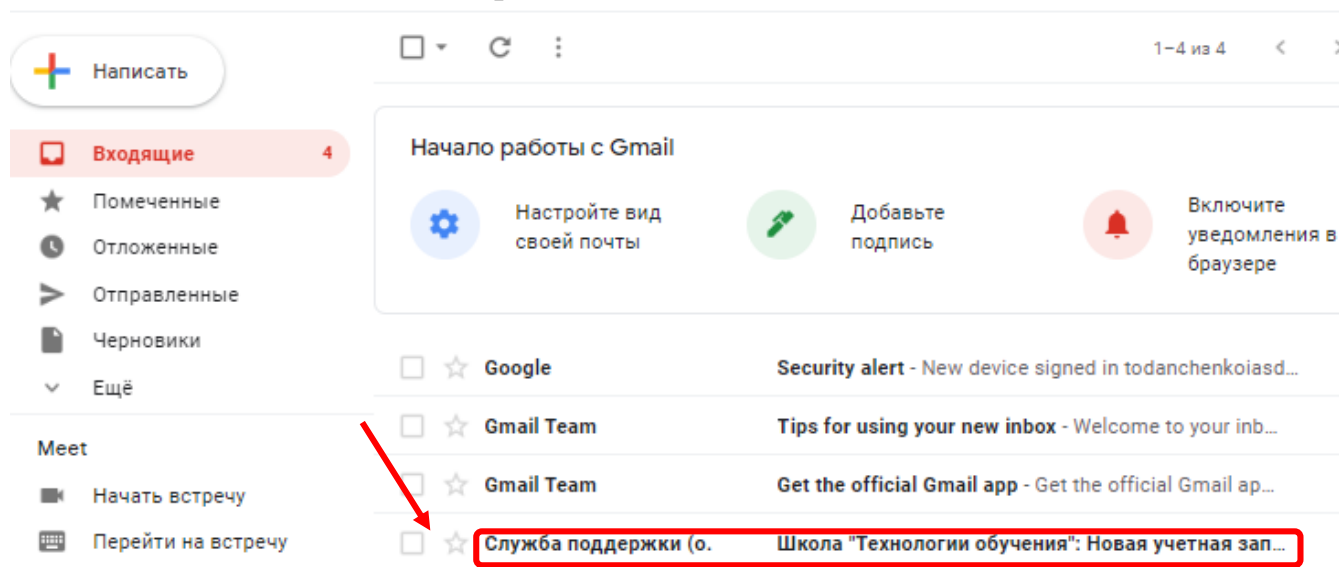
Написать

Входящие 4

Помеченные

Отложенные

Отправленные

Черновики

Ещё

Meet

Начать встречу

Перейти на встречу

1–4 из 4

Начало работы с Gmail

Настройте вид своей почты

Добавьте подпись

Включите уведомления в браузере

| | |
|---|---|
| Google | **Security alert** - New device signed in todanchenkoiasd… |
| Gmail Team | **Tips for using your new inbox** - Welcome to your inb… |
| Gmail Team | **Get the official Gmail app** - Get the official Gmail ap… |
| Служба поддержки (о. | Школа "Технологии обучения": Новая учетная зап… |